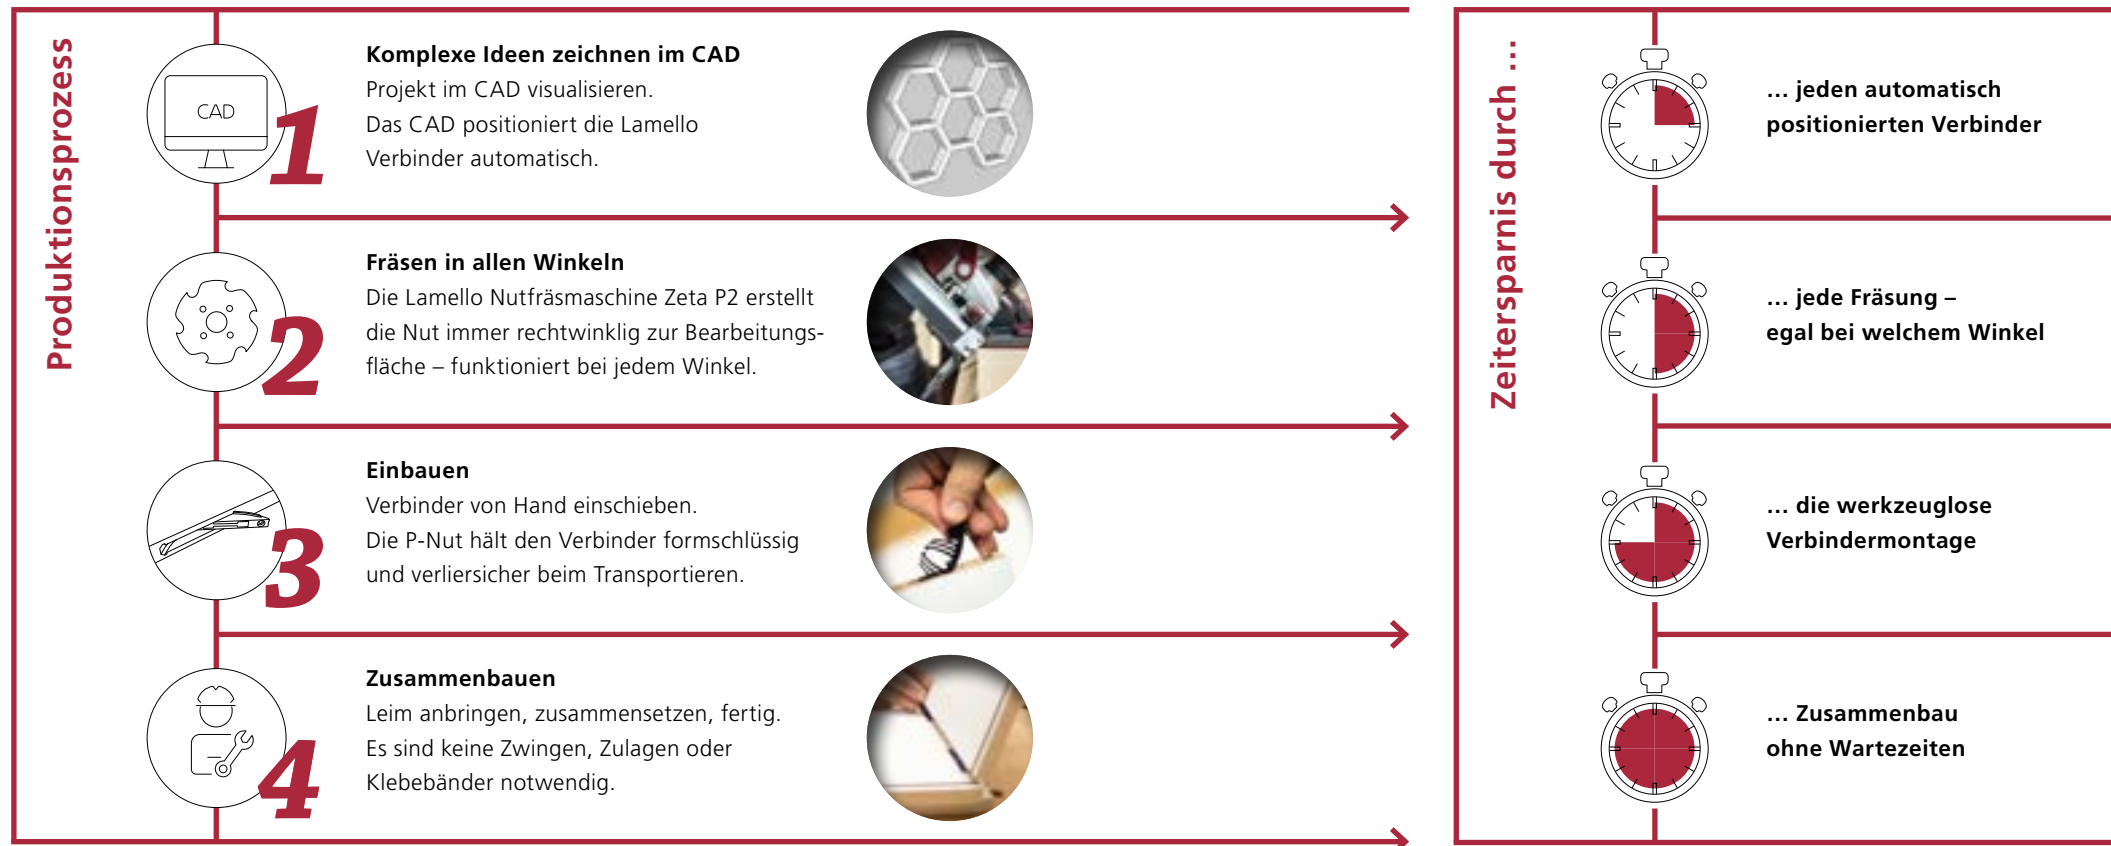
Produktionsprozess

CAD

1

**Komplexe Ideen zeichnen im CAD**
Projekt im CAD visualisieren.
Das CAD positioniert die Lamello Verbinder automatisch.

2

**Fräsen in allen Winkeln**
Die Lamello Nutfräsmaschine Zeta P2 erstellt die Nut immer rechtwinklig zur Bearbeitungsfläche – funktioniert bei jedem Winkel.

3

**Einbauen**
Verbinder von Hand einschieben.
Die P-Nut hält den Verbinder formschlüssig und verliersicher beim Transportieren.

4

**Zusammenbauen**
Leim anbringen, zusammensetzen, fertig.
Es sind keine Zwingen, Zulagen oder Klebebänder notwendig.

Zeitersparnis durch …

**… jeden automatisch positionierten Verbinder**

**… jede Fräsung – egal bei welchem Winkel**

**… die werkzeuglose Verbindermontage**

**… Zusammenbau ohne Wartezeiten**